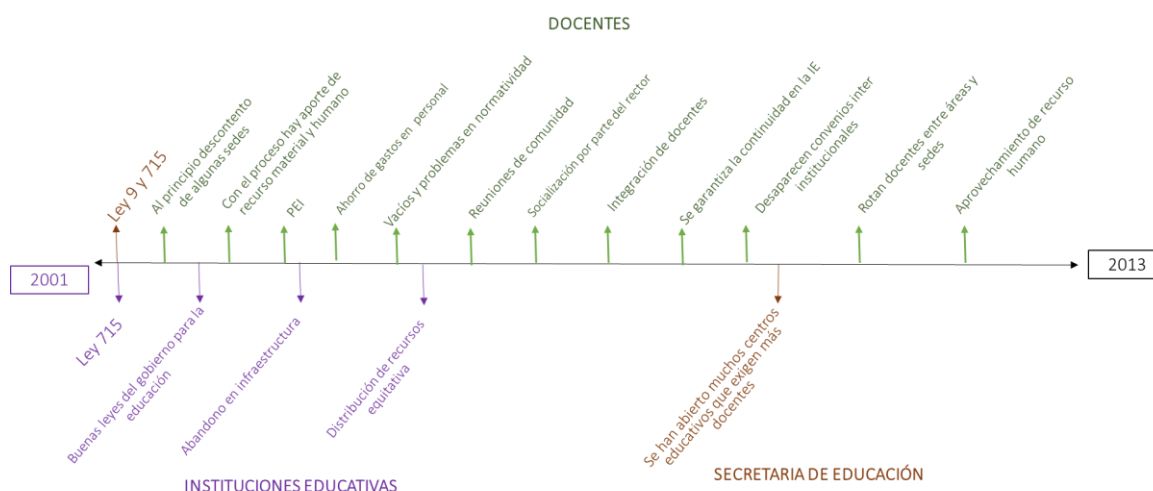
DOCENTES

Ley 9 y 715

Al principio descontento de algunas sedes

Con el proceso hay aporte de recurso material y humano

PEI

Ahorro de gastos en personal

Vacíos y problemas en normatividad

Reuniones de comunidad

Socialización por parte del rector

Integración de docentes

Se garantiza la continuidad en la IE

Desaparecen convenios inter institucionales

Rotan docentes entre áreas y sedes

Aprovechamiento de recurso humano

2001

2013

Ley 715

Buenas leyes del gobierno para la educación

Abandono en infraestructura

Distribución de recursos equitativa

Se han abierto muchos centros educativos que exigen más docentes

INSTITUCIONES EDUCATIVAS

SECRETARIA DE EDUCACIÓN